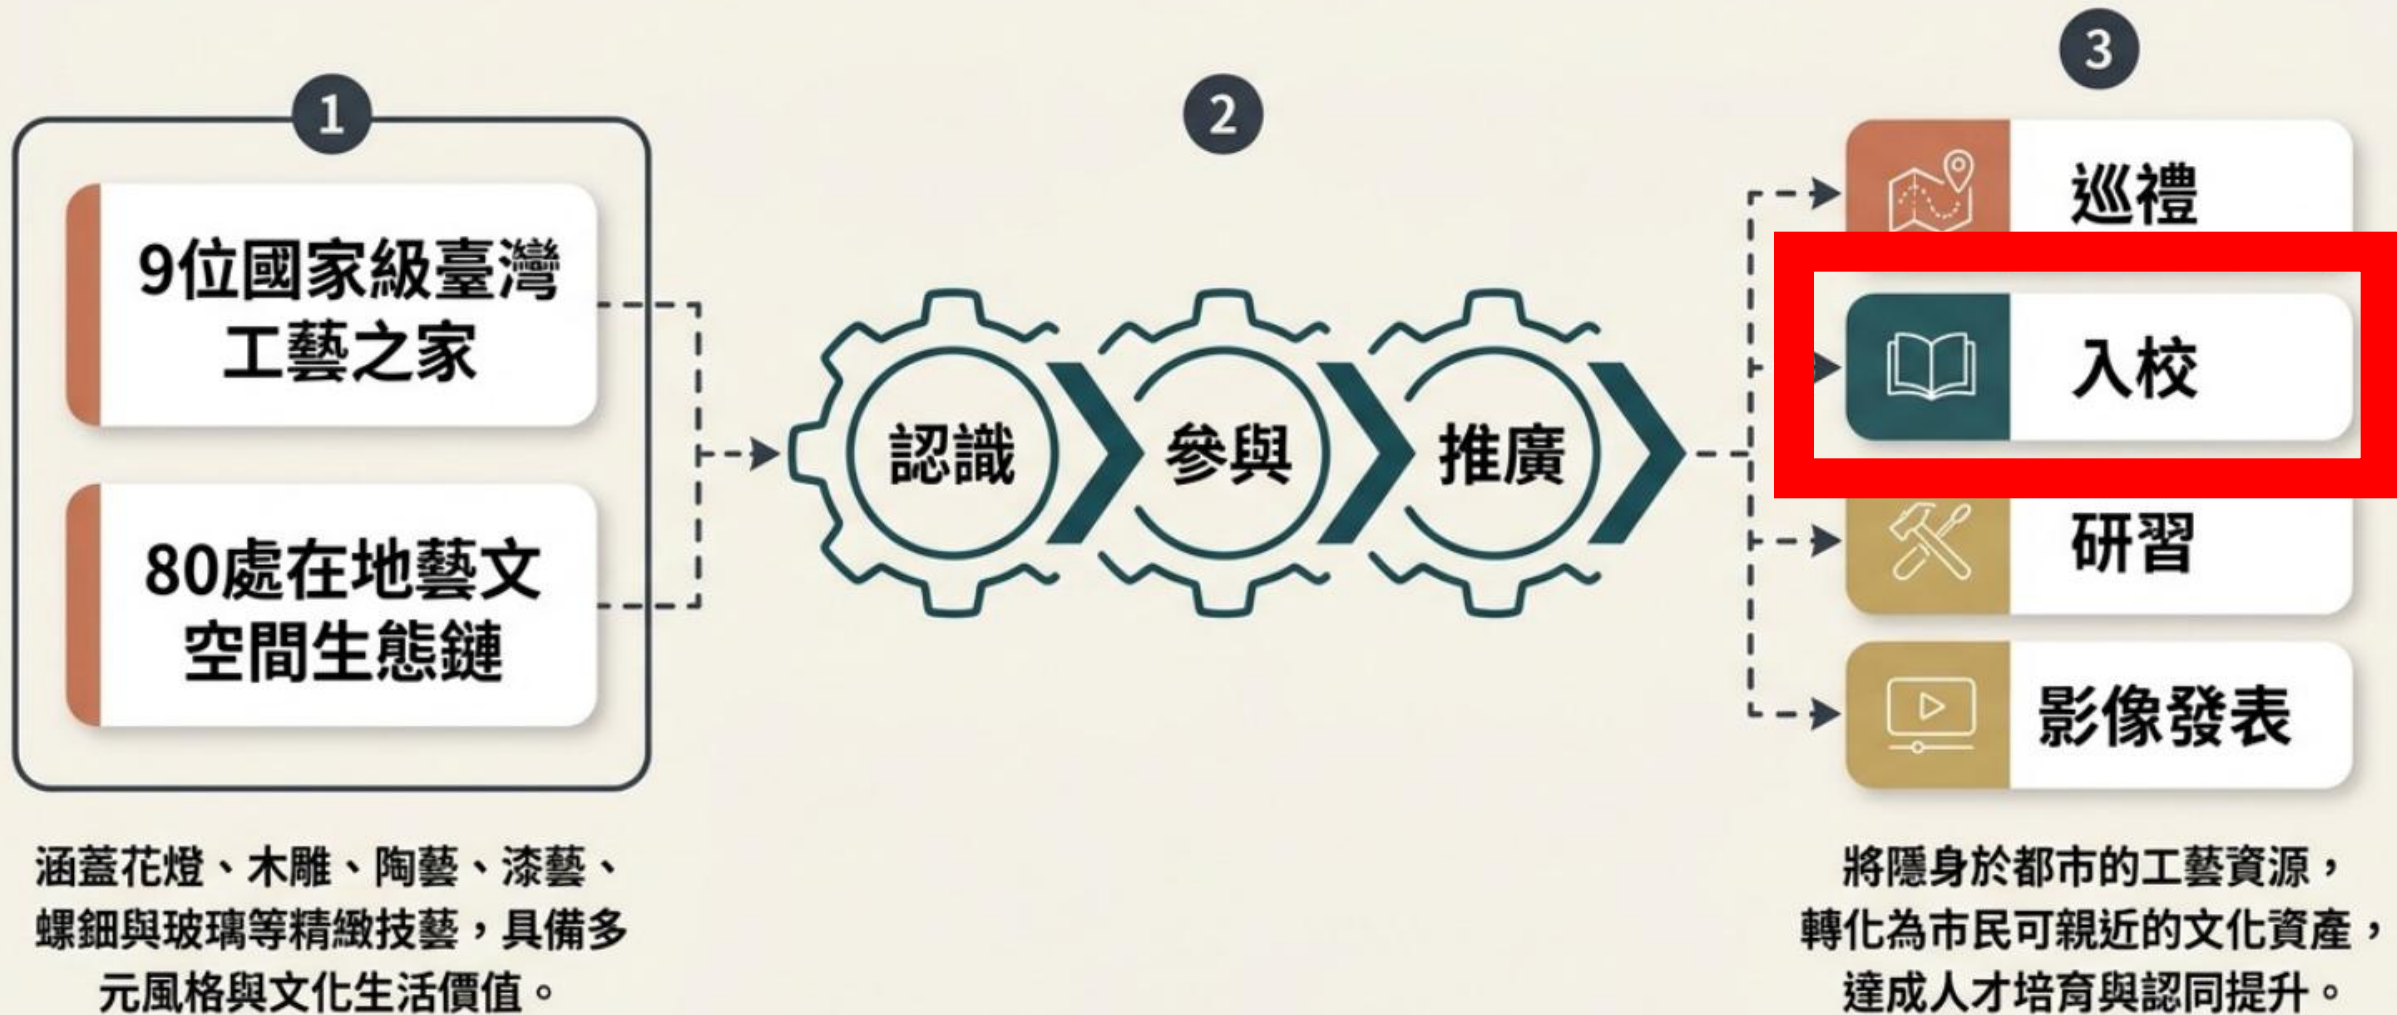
1

9位國家級臺灣工藝之家

80處在地藝文空間生態鏈

涵蓋花燈、木雕、陶藝、漆藝、螺鈿與玻璃等精緻技藝，具備多元風格與文化生活價值。

2

認識

參與

推廣

3

巡禮

入校

研習

影像發表

將隱身於都市的工藝資源，轉化為市民可親近的文化資產，達成人才培育與認同提升。